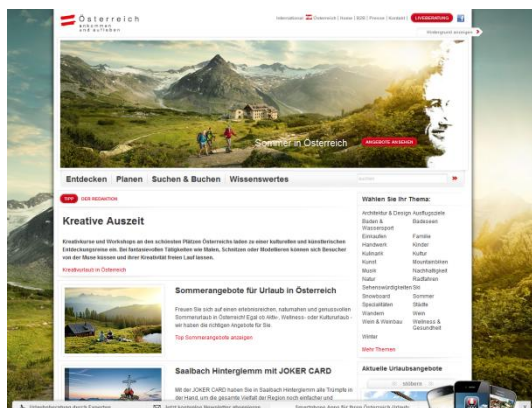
Österreich
ankommen und aufleben

International | Österreich | Home | B2B | Presse | Kontakt | LIVEBERATUNG

Hintergrund anzeigen

Sommer in Österreich

ANGEBOTE ANSEHEN

Entdecken | Planen | Suchen & Buchen | Wissenswertes

TIPP DER REDAKTION

Kreative Auszeit

Kreativkurse und Workshops an den schönsten Plätzen Österreichs laden zu einer kulturellen und künstlerischen Entdeckungsreise ein. Bei fantasievollen Tätigkeiten wie Malen, Schnitzen oder Modellieren können sich Besucher von der Muse küssen und ihrer Kreativität freien Lauf lassen.

Kreativurlaub in Österreich

Sommerangebote für Urlaub in Österreich

Freuen Sie sich auf einen erlebnisreichen, naturnahen und genussvollen Sommerurlaub in Österreich! Egal ob Aktiv-, Wellness- oder Kulturulaub - wir haben die richtigen Angebote für Sie.

Top Sommerangebote anzeigen

Saalbach Hinterglemm mit JOKER CARD

Mit der JOKER CARD haben Sie in Saalbach Hinterglemm alle Trümpfe in der Hand um die gesamte Vielfalt der Region noch einfacher und

Wählen Sie Ihr Thema:

| | |
|---|---|
| Architektur & Design | Ausflugsziele |
| Baden & Wassersport | Radreisen |
| Einkaufen | Familie |
| Handwerk | Kinder |
| Kulinarik | Kultur |
| Kunst | Mountainbiken |
| Musik | Nachhaltigkeit |
| Natur | Radfahren |
| Sehenswürdigkeiten | Ski |
| Snowboard | Sommer |
| Spezialitäten | Städte |
| Wandern | Wein |
| Wein & Weinbau | Wellness & Gesundheit |
| Winter | |

Mehr Themen

Aktuelle Urlaubsangebote

Urlaubsberatung durch Experten | Jetzt kostenlos Newsletter abonnieren | Smartphone Apps für Ihren Österreich-Urlaub